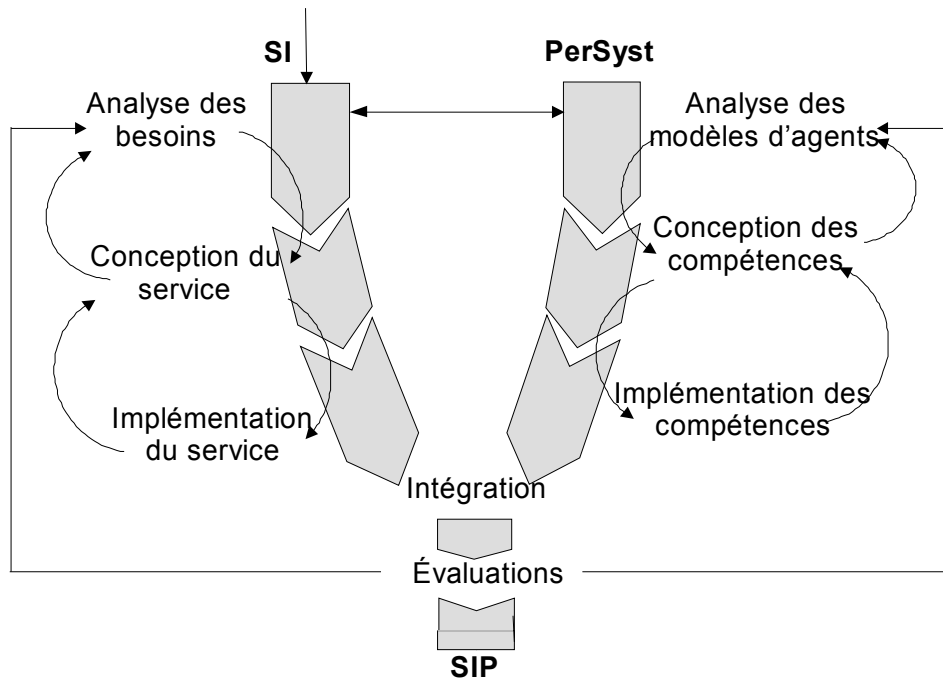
SI

PerSyst

Analyse des besoins

Analyse des modèles d'agents

Conception du service

Conception des compétences

Implémentation du service

Implémentation des compétences

Intégration

Évaluations

SIP